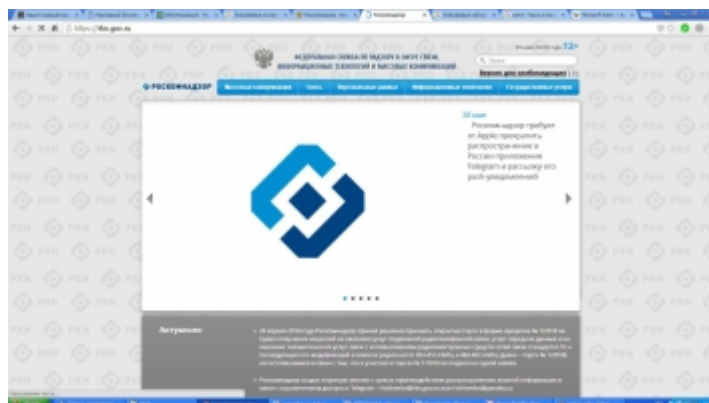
https://rkn.gov.ru

ФЕДЕРАЛЬНАЯ СЛУЖБА ПО НАДЗОРУ В СФЕРЕ СВЯЗИ, ИНФОРМАЦИОННЫХ ТЕХНОЛОГИЙ И МАССОВЫХ КОММУНИКАЦИЙ

12+

Версия для слабовидящих

РОСКОМНАДЗОР

20 июня

Роскомнадзор требует от Apple прекратить распространение в России приложения Telegram и рассылку его push-уведомлений

Актуально

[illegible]

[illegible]